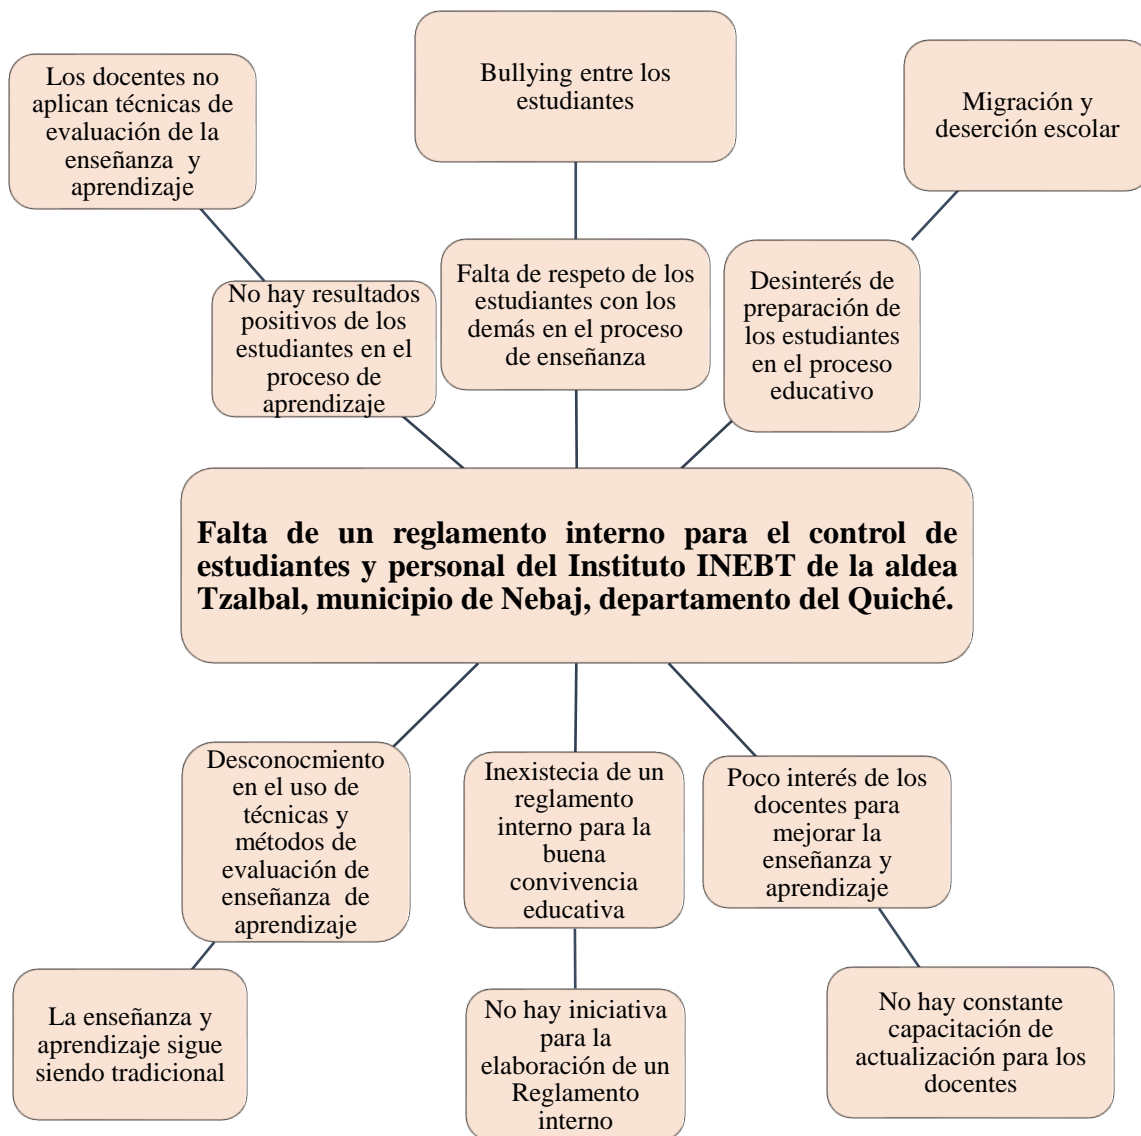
Los docentes no aplican técnicas de evaluación de la enseñanza y aprendizaje

Bullying entre los estudiantes

Migración y deserción escolar

No hay resultados positivos de los estudiantes en el proceso de aprendizaje

Falta de respeto de los estudiantes con los demás en el proceso de enseñanza

Desinterés de preparación de los estudiantes en el proceso educativo

**Falta de un reglamento interno para el control de estudiantes y personal del Instituto INEBT de la aldea Tzalbal, municipio de Nebaj, departamento del Quiché.**

Desconocmiento en el uso de técnicas y métodos de evaluación de enseñanza de aprendizaje

Inexistecia de un reglamento interno para la buena convivencia educativa

Poco interés de los docentes para mejorar la enseñanza y aprendizaje

La enseñanza y aprendizaje sigue siendo tradicional

No hay iniciativa para la elaboración de un Reglamento interno

No hay constante capacitación de actualización para los docentes